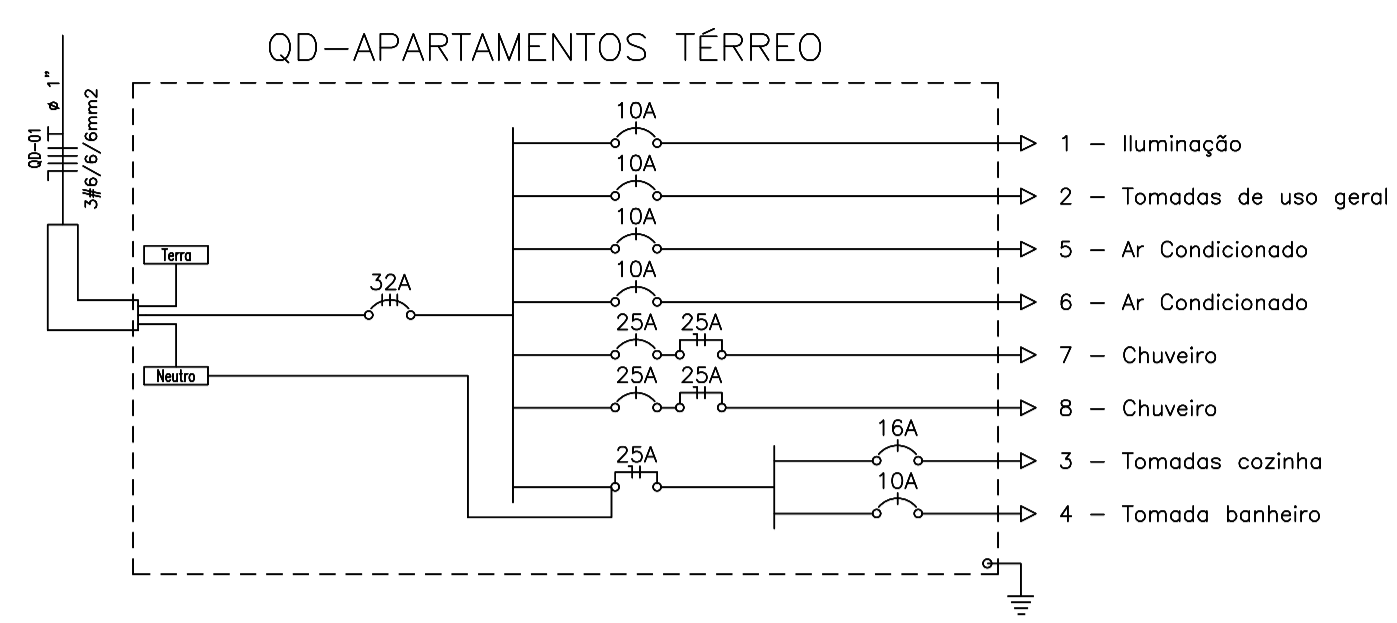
QD-APARTAMENTOS TÉRREO

QD-01
3#6/6/6mm2
ø 1"

Terra
Neutro

32A

10A
1 - Iluminação
10A
2 - Tomadas de uso geral
10A
5 - Ar Condicionado
10A
6 - Ar Condicionado
25A 25A
7 - Chuveiro
25A 25A
8 - Chuveiro
25A
16A
3 - Tomadas cozinha
10A
4 - Tomada banheiro